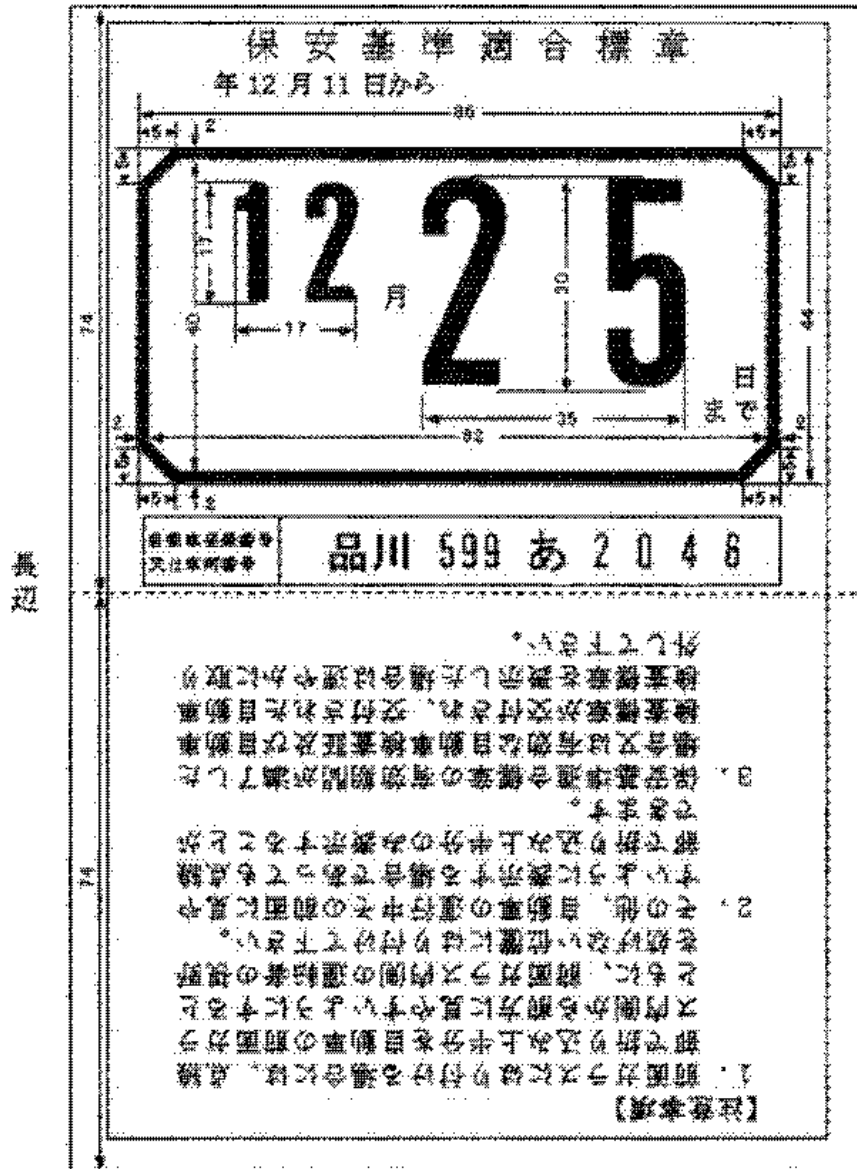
保 安 基 準 適 合 標 章

年 12 月 11 日から

86

5 2 5

5 5

17

17

40

12 2 5

月

80

44

日

まで

35

82

5 2 5

5 5

5 2 5

自動車登録番号又は車両番号

品川 599 あ 2 0 4 8

長辺

74

74

【注意事項】

1. 前面ガラスに貼り付ける場合は、点線で折り返え上半分を自動車の前面ガラス内側から前方に見やすいように表示し、前面ガラス内側の運転者の視野を妨げない位置に貼り付けて下さい。

2. その他、自動車の運行中その前面に見やすいように表示する場合であっても点線で折り返え上半分の表示をすることとなります。

3. 保安基準適合標章の有効期間が満了したとき又は有効な自動車検査証及び自動車検査標章が交付され、交付された自動車検査標章を表示した場合は速やかに取り外して下さい。